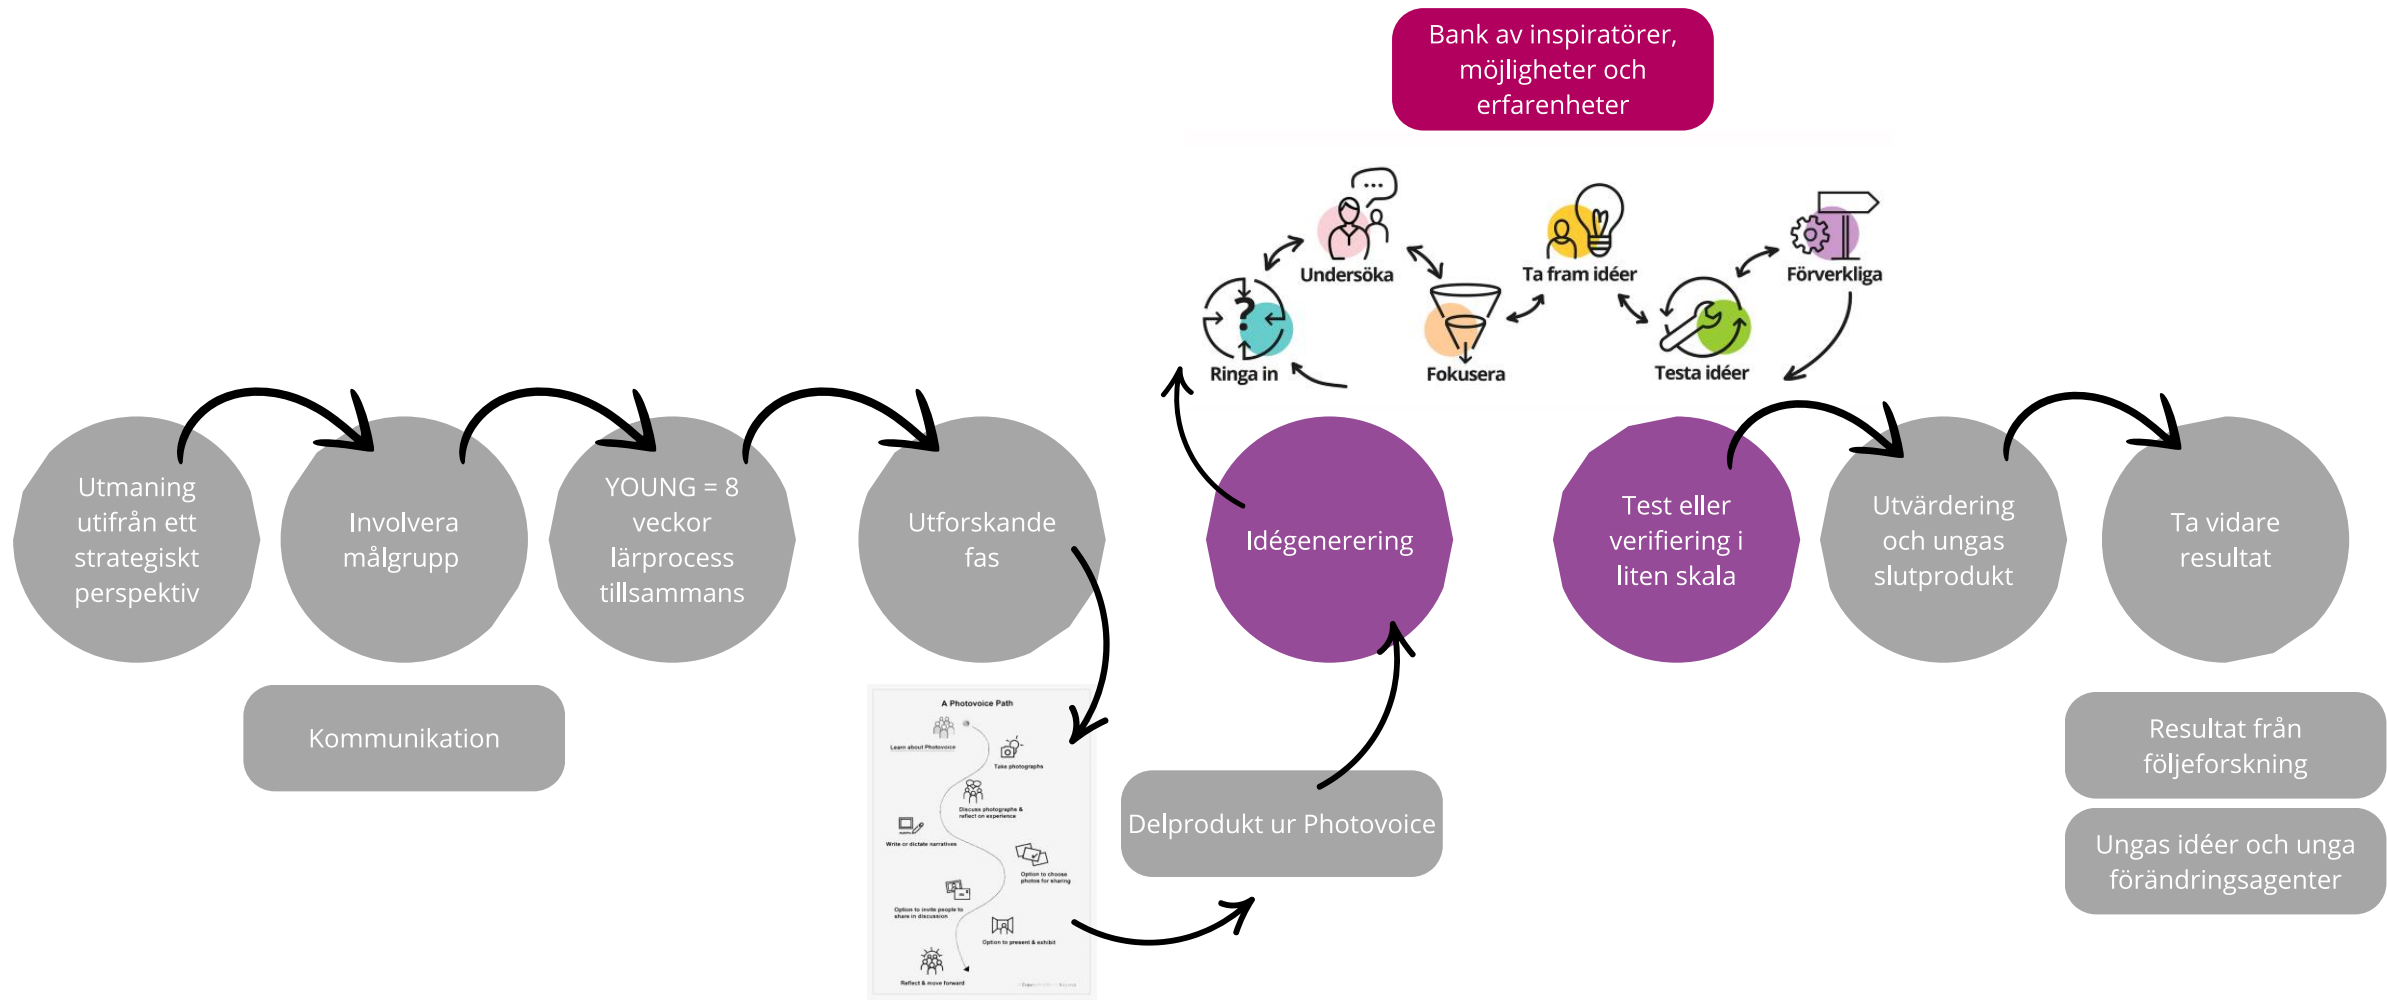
Bank av inspiratörer, möjligheter och erfarenheter

Undersöka

Ta fram idéer

Förverkliga

Ringa in

Fokusera

Testa idéer

Utmaning utifrån ett strategiskt perspektiv

Involvera målgrupp

YOUNG = 8 veckor lärprocess tillsammans

Utforskande fas

Idégenerering

Test eller verifiering i liten skala

Utvärdering och ungas slutprodukt

Ta vidare resultat

Kommunikation

A Photovoice Path

Learn about Photovoice

Take photographs

Discuss photographs & reflect on experience

Write or dictate narratives

Option to choose photos for sharing

Option to invite people to share in discussion

Option to present & exhibit

Reflect & move forward

Delprodukt ur Photovoice

Resultat från följeforskning

Ungas idéer och unga förändringsagenter